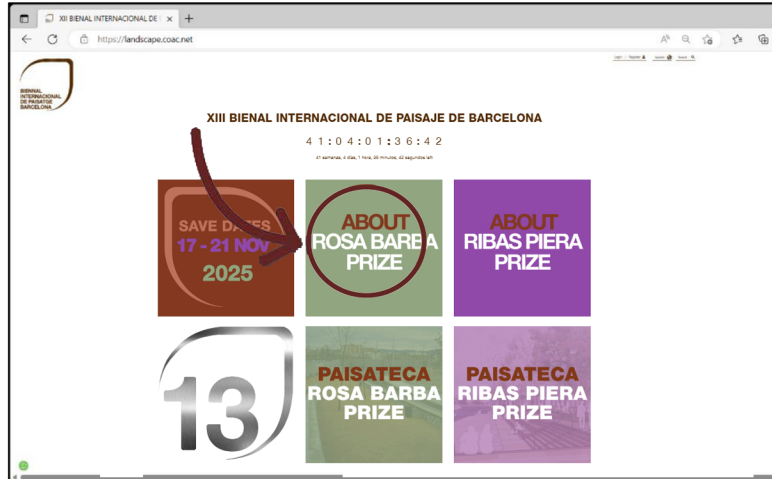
XIII BIENAL INTERNACIONAL DE
https://landscape.coac.net

BIENNAL INTERNACIONAL DE PAISATGE DE BARCELONA

Login Register Search

XIII BIENAL INTERNACIONAL DE PAISAJE DE BARCELONA

41:04:01:36:42

41 semanas, 4 días, 1 hora, 36 minutos, 42 segundos left

SAVE DATES
17 - 21 NOV
2025

ABOUT
ROSA BARBA
PRIZE

ABOUT
RIBAS PIERA
PRIZE

13

PAISATECA
ROSA BARBA
PRIZE

PAISATECA
RIBAS PIERA
PRIZE